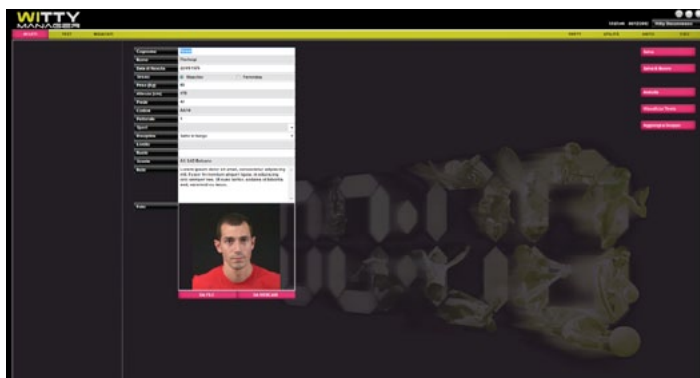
WITTY
MANAGERS

ATLETI TEST MANSIONI

Cognome
Nome Pierluigi
Data di Nascita
Sesso Maschio Femmina
Peso (Kg)
Altezza (cm)
Piede
Cellulare
Preferenza
Sport
Discipline
Livello
Ruolo
Scuola
Note

Note

Nuovo
Salva & Nuovo
Indietro
Visualizza Tests
Aggiungi a Gruppo

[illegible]